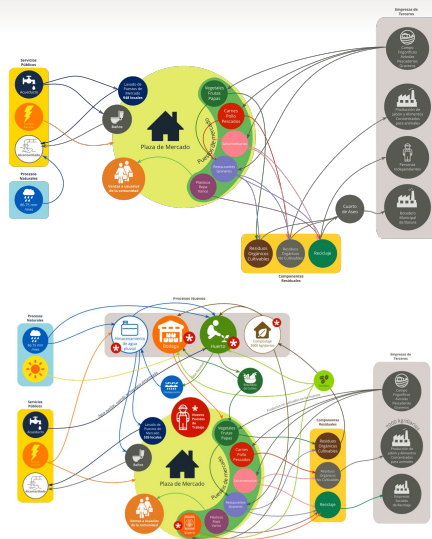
Empresas de Terceros

Servicios Públicos

Acueducto

Alcantarillado

Procesos Naturales

Lavado de Puestos de Mercado
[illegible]

Baños

Plaza de Mercado

Vegetales Frutas Papas

Carnes Pollo Pescados

Restaurantes

Puestos de Mercado

Ventas varias

Misceláneos Ropa Varios

Venta a vecinos de la comunidad

Cuarto de Aseo

Residuos Orgánicos Cultivables

Residuos Orgánicos No Cultivables

Reciclaje

Componentes Residuales

Producción de abono y alimentos concentrados para animales

Recicladores independientes

Botadero Municipal de Basura

Procesos Nuevos

Procesos Naturales

Servicios Públicos

Almacenamiento de agua lluvia

Bodega

Huerta

Compostaje

Acueducto

Alcantarillado

Lavado de Puestos de Mercado

Baños

Plaza de Mercado

Vegetales Frutas Papas

Carnes Pollo Pescados

Restaurantes

Misceláneos Ropa Varios

Venta a vecinos de la comunidad

Componentes Residuales

Residuos Orgánicos Cultivables

Residuos Orgánicos No Cultivables

Reciclaje

Empresas de Terceros

Producción de abono y alimentos concentrados para animales

Botadero Municipal de Basura